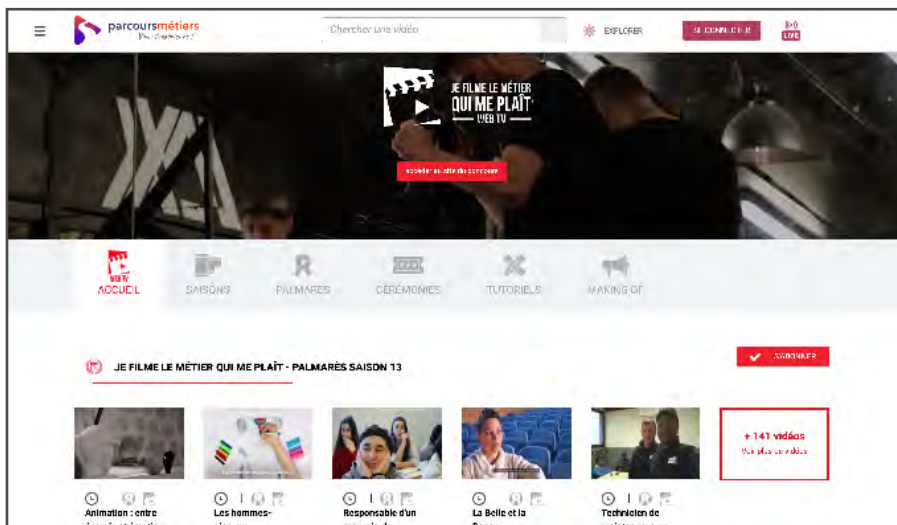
parcoursmétiers
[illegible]

Chercher une vidéo

EXPLORER

SE CONNECTER

LIVE

JE FILME LE MÉTIER QUI ME PLAÎT
WEB TV

Accéder au site du concours

ACCUEIL

SAISONS

PALMARES

CÉRÉMONIES

TUTORIELS

MAKING OF

JE FILME LE MÉTIER QUI ME PLAÎT - PALMARÈS SAISON 13

S'ABONNER

+ 141 vidéos
Voir plus de vidéos

Animation : entre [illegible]

Les hommes-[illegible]

Responsable d'un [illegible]

La Belle et la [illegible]

Technicien de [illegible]